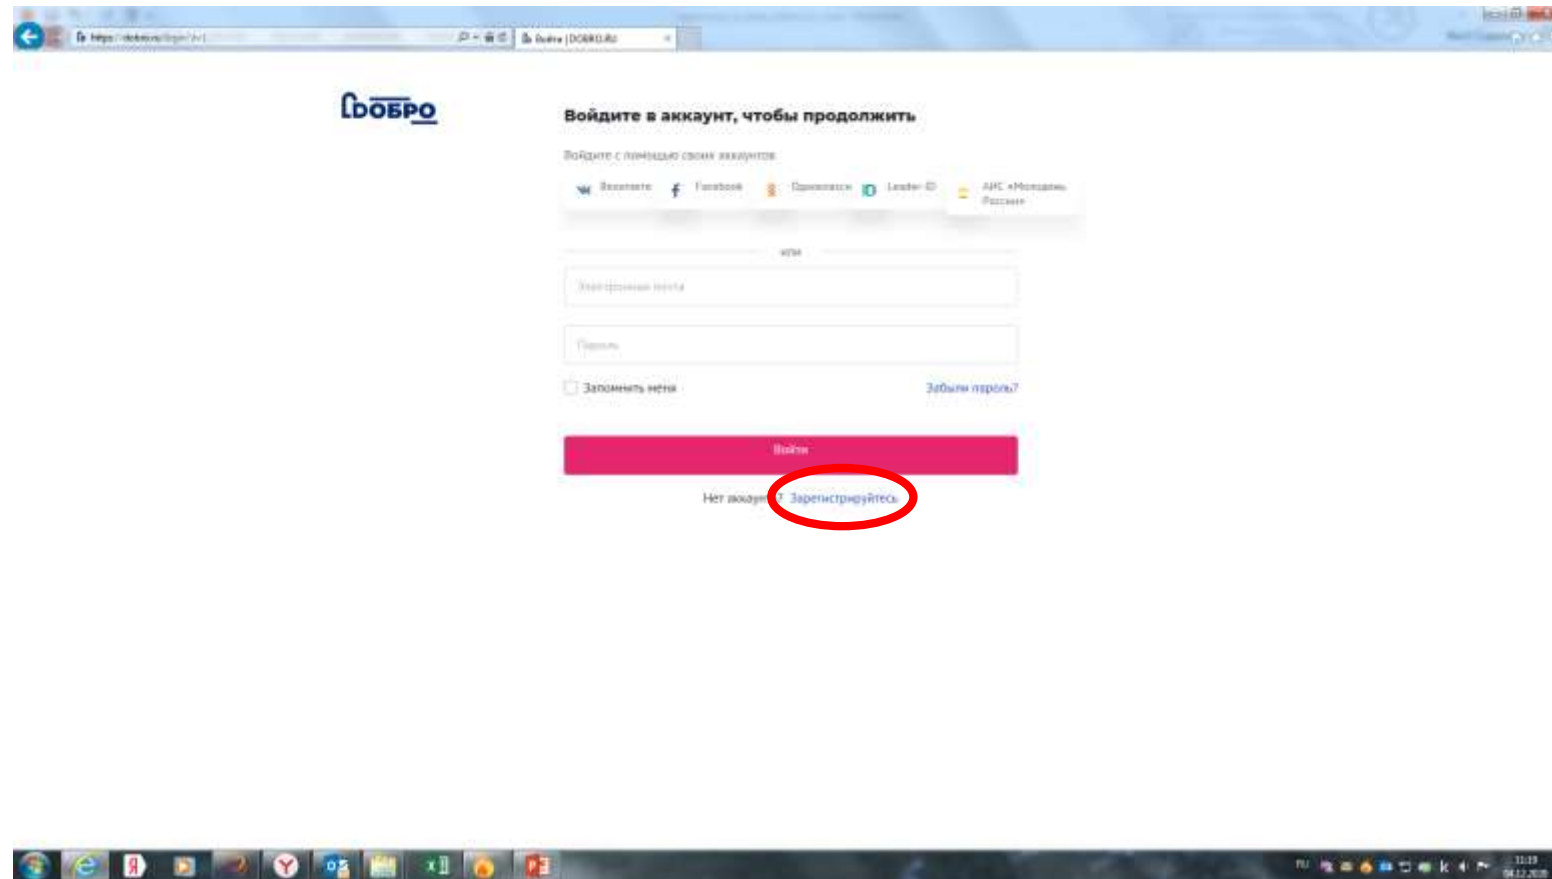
https://dobro.ru/login/ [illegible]

Войти | DOBRO.RU

ДОБРО

Войдите в аккаунт, чтобы продолжить

Войдите с помощью своих аккаунтов

ВКонтакте

Facebook

Одноклассники

Leader-ID

АИС «Молодежь России»

или

Электронная почта

Пароль

Запомнить меня

Забыли пароль?

Войти

Нет аккаунта? Зарегистрируйтесь

RU

11:19
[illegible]